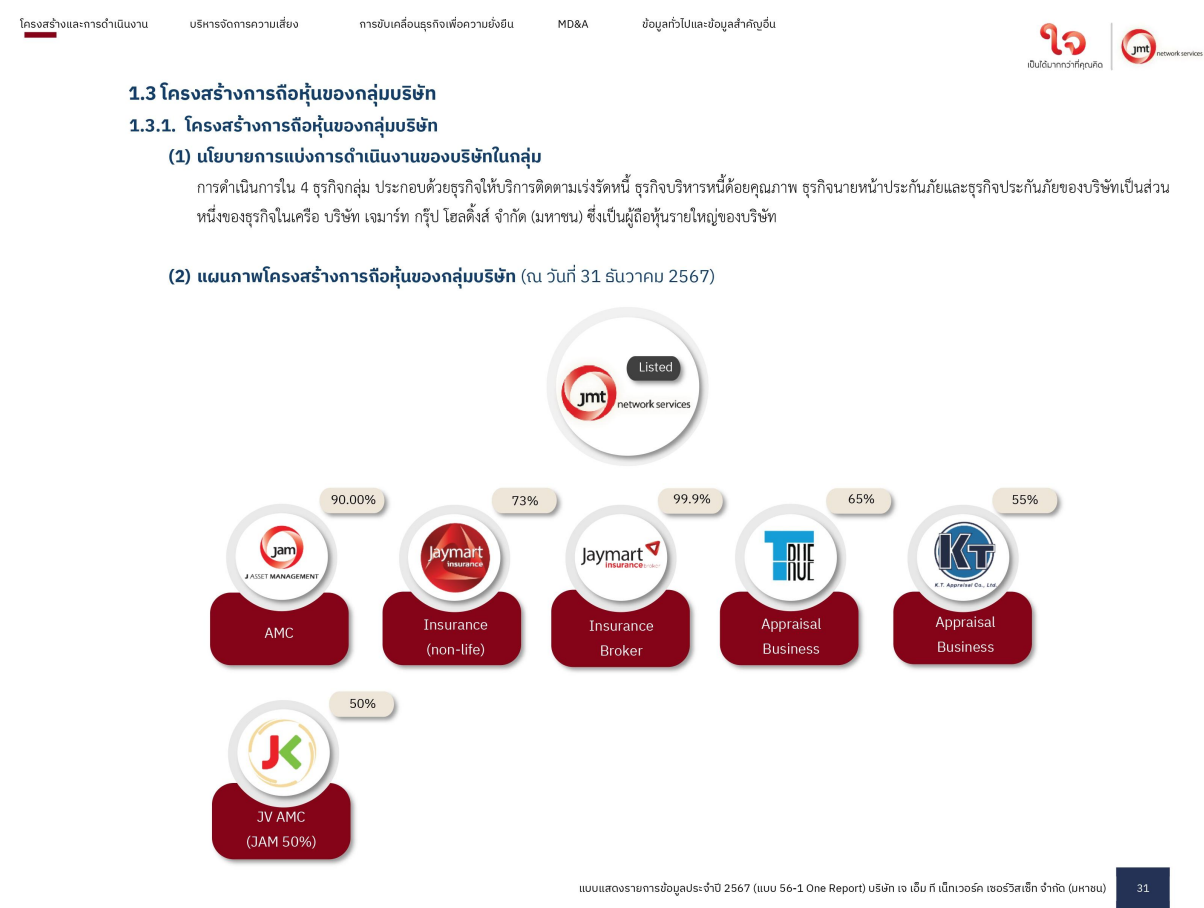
โครงสร้างและการดำเนินงาน บริหารจัดการความเสี่ยง การขับเคลื่อนธุรกิจเพื่อความยั่งยืน MD&A ข้อมูลทั่วไปและข้อมูลสำคัญอื่น

ใจ
เป็นได้มากกว่าที่คุณคิด

jmt network services

1.3 โครงสร้างการถือหุ้นของกลุ่มบริษัท

1.3.1. โครงสร้างการถือหุ้นของกลุ่มบริษัท

(1) นโยบายการแบ่งการดำเนินงานของบริษัทในกลุ่ม

การดำเนินการใน 4 ธุรกิจกลุ่ม ประกอบด้วยธุรกิจให้บริการติดตามเร่งรัดหนี้ ธุรกิจบริหารหนี้ด้อยคุณภาพ ธุรกิจนายหน้าประกันภัยและธุรกิจประกันภัยของบริษัทเป็นส่วนหนึ่งของธุรกิจในเครือ บริษัท เจมาร์ท กรุ๊ป โฮลดิ้งส์ จำกัด (มหาชน) ซึ่งเป็นผู้ถือหุ้นรายใหญ่ของบริษัท

(2) แผนภาพโครงสร้างการถือหุ้นของกลุ่มบริษัท (ณ วันที่ 31 ธันวาคม 2567)

Listed
jmt network services

90.00%
jam
J ASSET MANAGEMENT
AMC

73%
Jaymart insurance
Insurance (non-life)

99.9%
Jaymart insurance broker
Insurance Broker

65%
TRUE
Appraisal Business

55%
KT
K.T. Appraisal Co., Ltd.
Appraisal Business

50%
JK
JV AMC (JAM 50%)

แบบแสดงรายการข้อมูลประจำปี 2567 (แบบ 56-1 One Report) บริษัท เจ เอ็ม ที เน็ทเวอร์ค เซอร์วิสเซ็ท จำกัด (มหาชน) 31